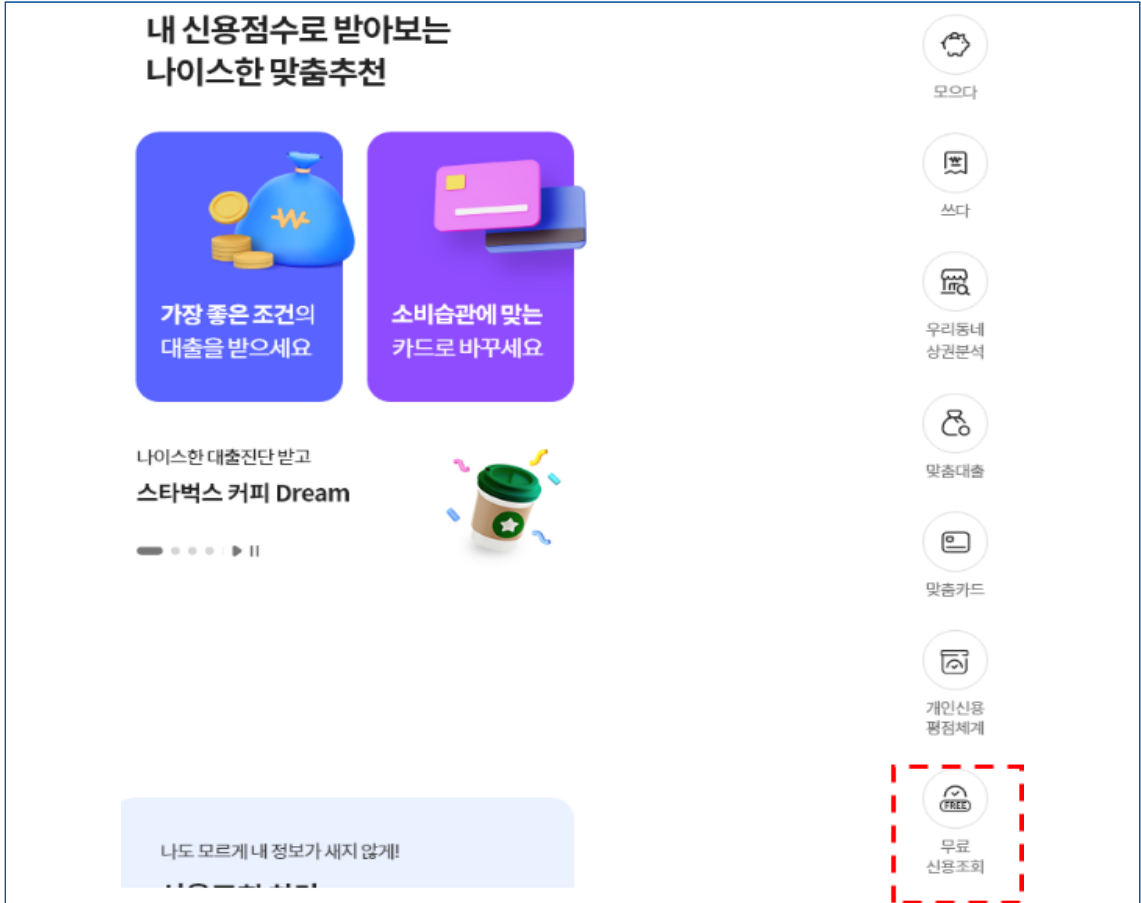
내 신용점수로 받아보는
나이스한 맞춤추천

가장 좋은 조건의
대출을 받으세요

소비습관에 맞는
카드로 바꾸세요

나이스한 대출진단 받고
스타벅스 커피 Dream

나도 모르게 내 정보가 새지 않게!
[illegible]

모으다

쓰다

우리동네
상권분석

맞춤대출

맞춤카드

개인신용
평점체계

FREE
무료
신용조회